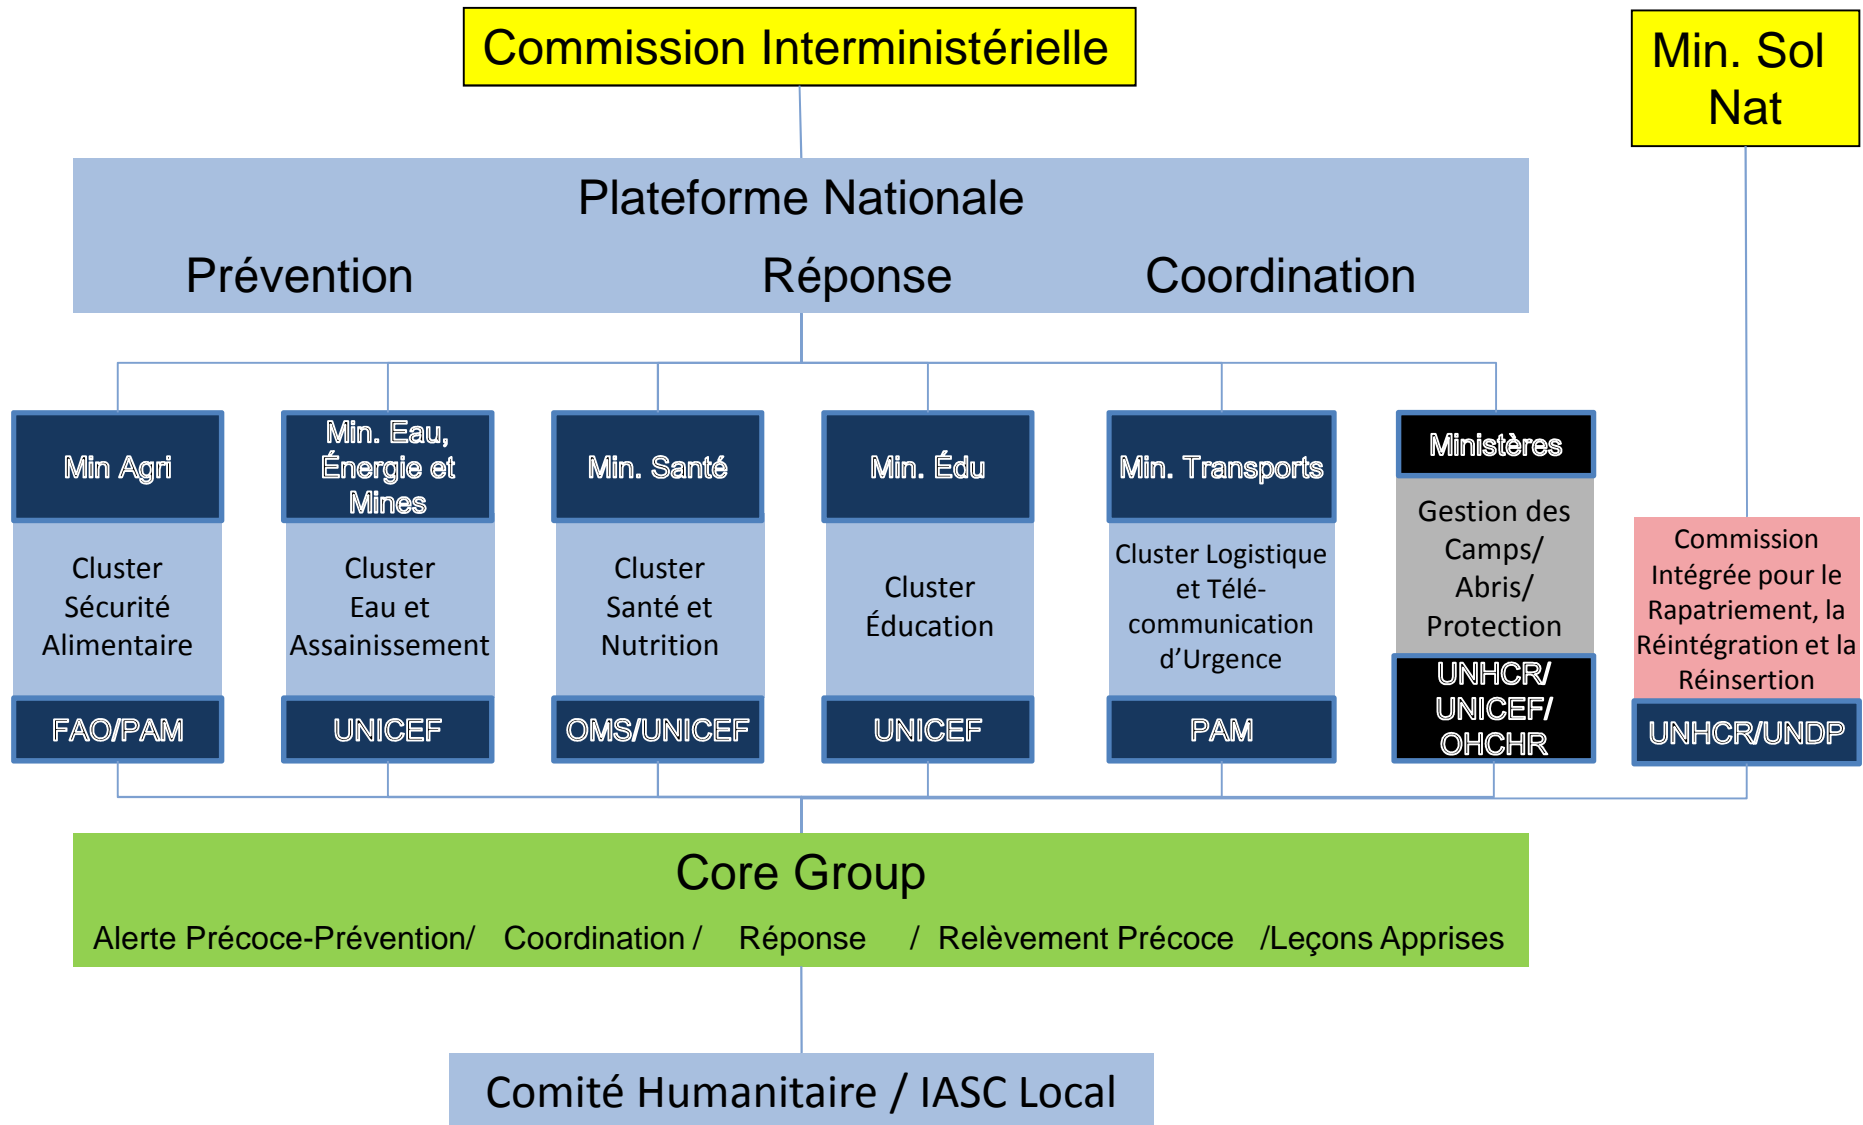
Commission Interministérielle

Min. Sol Nat

Plateforme Nationale

Prévention Réponse Coordination

Min Agri

Cluster Sécurité Alimentaire

FAO/PAM

Min. Eau, Énergie et Mines

Cluster Eau et Assainissement

UNICEF

Min. Santé

Cluster Santé et Nutrition

OMS/UNICEF

Min. Édu

Cluster Éducation

UNICEF

Min. Transports

Cluster Logistique et Télécommunication d'Urgence

PAM

Ministères

Gestion des Camps/ Abris/ Protection

UNHCR/ UNICEF/ OHCHR

Commission Intégrée pour le Rapatriement, la Réintégration et la Réinsertion

UNHCR/UNDP

Core Group

Alerte Précoce-Prévention/ Coordination / Réponse / Relèvement Précoce /Leçons Apprises

Comité Humanitaire / IASC Local